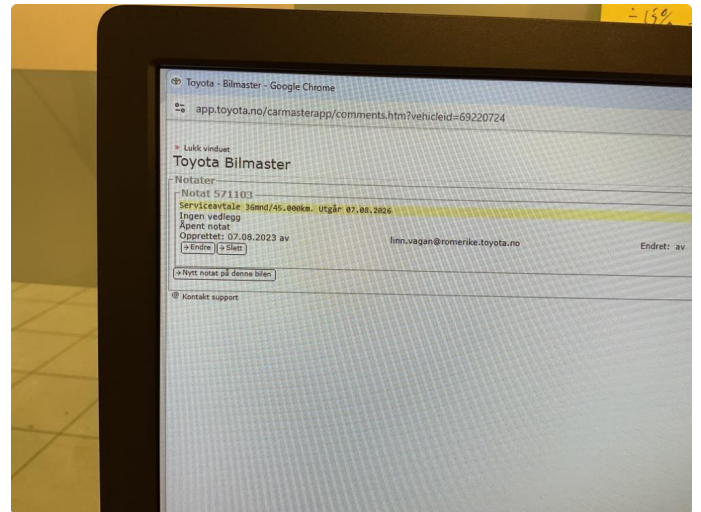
÷ 15%

Toyota - Bilmaster - Google Chrome

app.toyota.no/carmasterapp/comments.htm?vehicleid=69220724

» Lukk vinduet

Toyota Bilmaster

Notater

Notat 571103

Serviceavtale 36mnd/45.000km. Utgår 07.08.2026
Ingen vedlegg
Åpent notat
Opprettet: 07.08.2023 av linn.vagan@romerike.toyota.no Endret: av

→ Endre → Slett

→ Nytt notat på denne bilen

Kontakt support